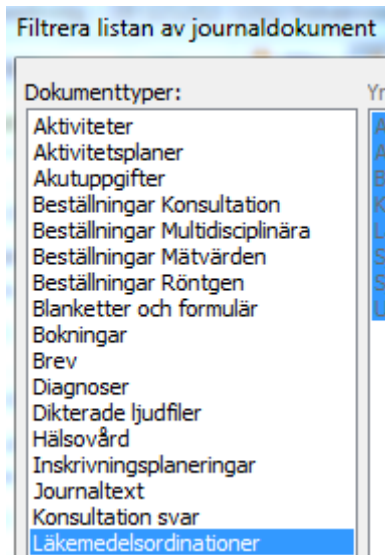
Filtrera listan av journaldokument

Dokumenttyper:

Aktiviteter
Aktivitetsplaner
Akutuppgifter
Beställningar Konsultation
Beställningar Multidisciplinära
Beställningar Mätvärden
Beställningar Röntgen
Blanketter och formulär
Bokningar
Brev
Diagnoser
Dikterade ljudfiler
Hälsovård
Inskrivningsplaneringar
Journaltext
Konsultation svar
Läkemedelsordinationer

Yr
A
A
B
K
L
S
S
U